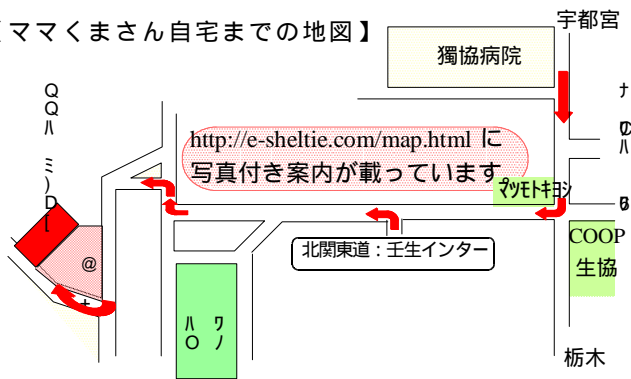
【ママくまさん自宅までの地図】

宇都宮

獨協病院

QQハ

ミノD[

http://e-sheltie.com/map.html に写真付き案内が載っています

マツモトキヨシ

北関東道：壬生インター

@

ハロ

ワノ

COOP
生協

栃木

ナ

のハ

B